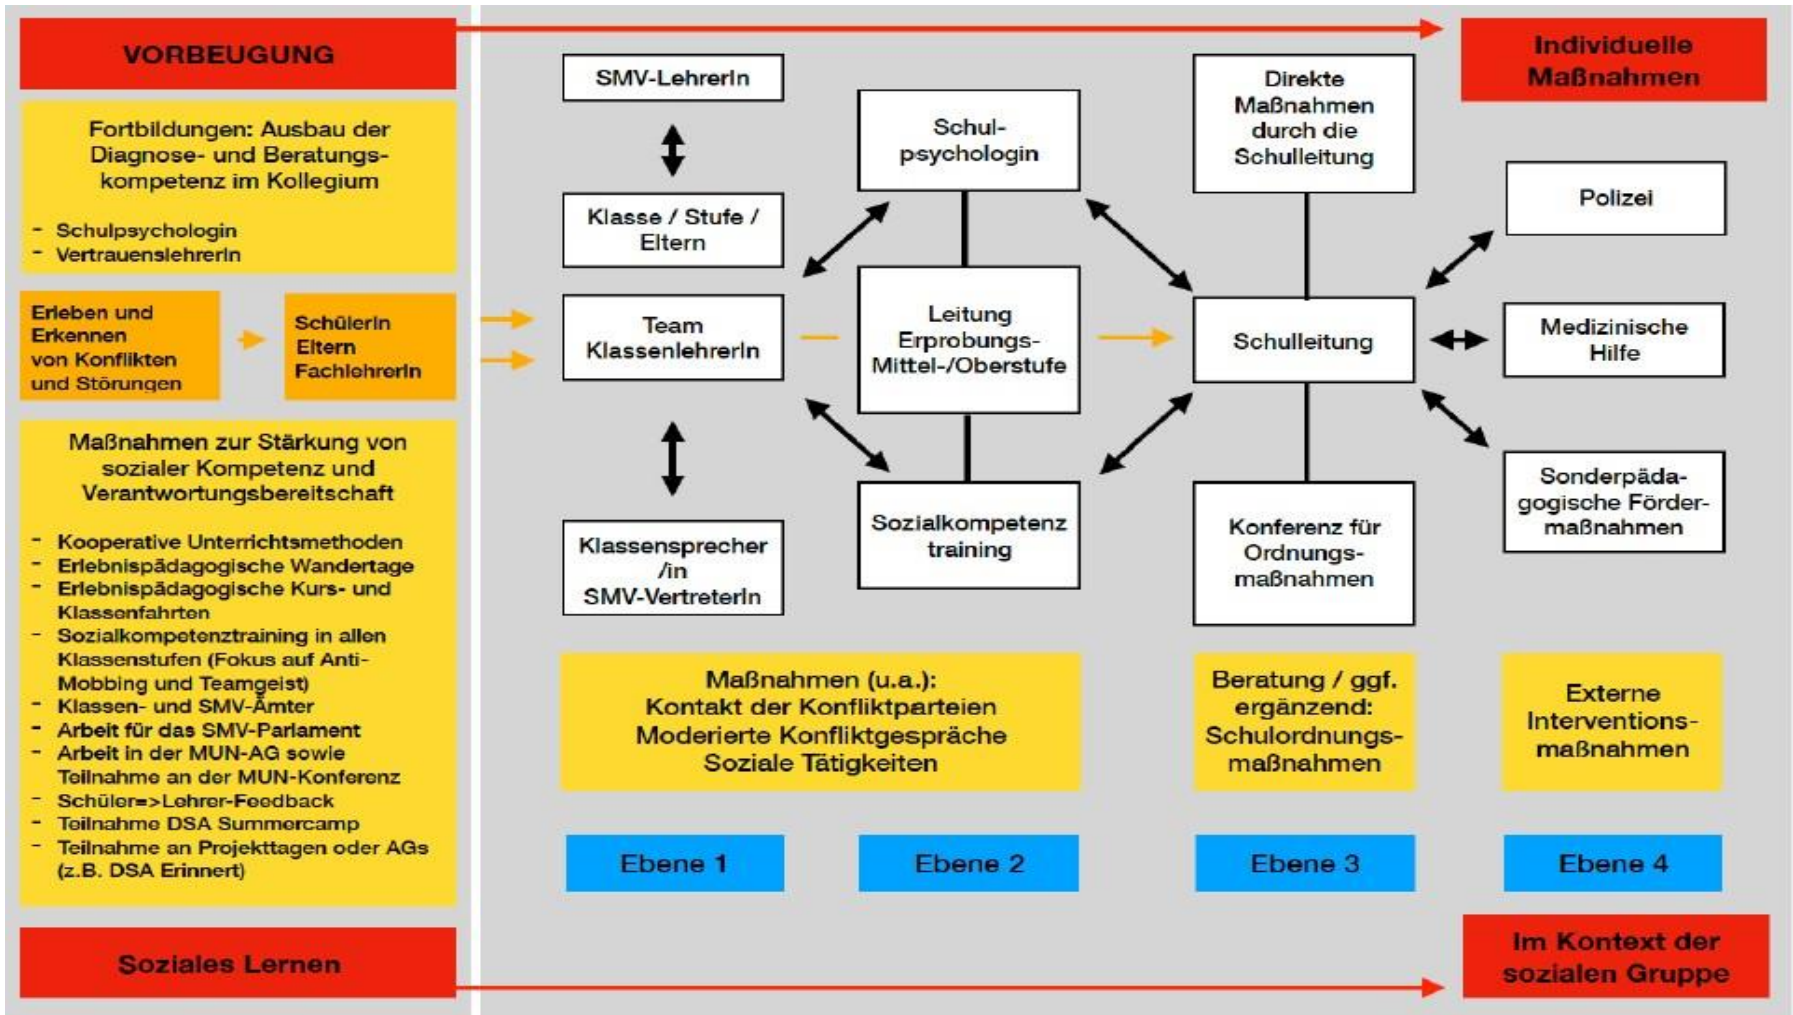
VORBEUGUNG

Fortbildungen: Ausbau der Diagnose- und Beratungskompetenz im Kollegium

- Schulpsychologin
- VertrauenslehrerIn

Erleben und Erkennen von Konflikten und Störungen

SchülerIn Eltern FachlehrerIn

Maßnahmen zur Stärkung von sozialer Kompetenz und Verantwortungsbereitschaft

- Kooperative Unterrichtsmethoden
- Erlebnispädagogische Wandertage
- Erlebnispädagogische Kurs- und Klassenfahrten
- Sozialkompetenztraining in allen Klassenstufen (Fokus auf Anti-Mobbing und Teamgeist)
- Klassen- und SMV-Ämter
- Arbeit für das SMV-Parlament
- Arbeit in der MUN-AG sowie Teilnahme an der MUN-Konferenz
- Schüler=>Lehrer-Feedback
- Teilnahme DSA Summercamp
- Teilnahme an Projekttagen oder AGs (z.B. DSA Erinnert)

Soziales Lernen

SMV-LehrerIn

Klasse / Stufe / Eltern

Team KlassenlehrerIn

KlassensprecherIn /in SMV-VertreterIn

Schulpsychologin

Leitung Erprobungs- Mittel-/Oberstufe

Sozialkompetenz training

Direkte Maßnahmen durch die Schulleitung

Schulleitung

Konferenz für Ordnungsmaßnahmen

Individuelle Maßnahmen

Polizei

Medizinische Hilfe

Sonderpädagogische Fördermaßnahmen

Maßnahmen (u.a.):
Kontakt der Konfliktparteien
Moderierte Konfliktgespräche
Soziale Tätigkeiten

Beratung / ggf. ergänzend: Schulordnungsmaßnahmen

Externe Interventionsmaßnahmen

Ebene 1

Ebene 2

Ebene 3

Ebene 4

Im Kontext der sozialen Gruppe